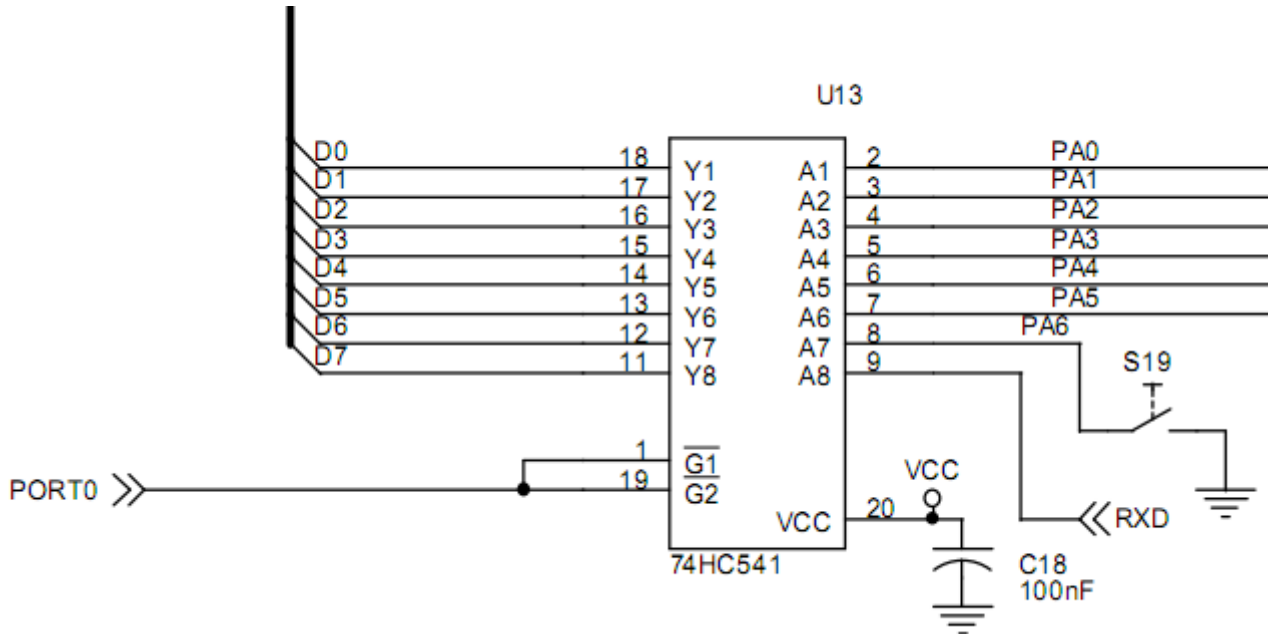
U13

D0
D1
D2
D3
D4
D5
D6
D7

18 Y1
17 Y2
16 Y3
15 Y4
14 Y5
13 Y6
12 Y7
11 Y8

A1 2 PA0
A2 3 PA1
A3 4 PA2
A4 5 PA3
A5 6 PA4
A6 7 PA5
A7 8 PA6
A8 9

S19

PORT0

1 $\overline{G1}$
19 $\overline{G2}$

VCC 20

VCC

RXD

74HC541

C18
100nF